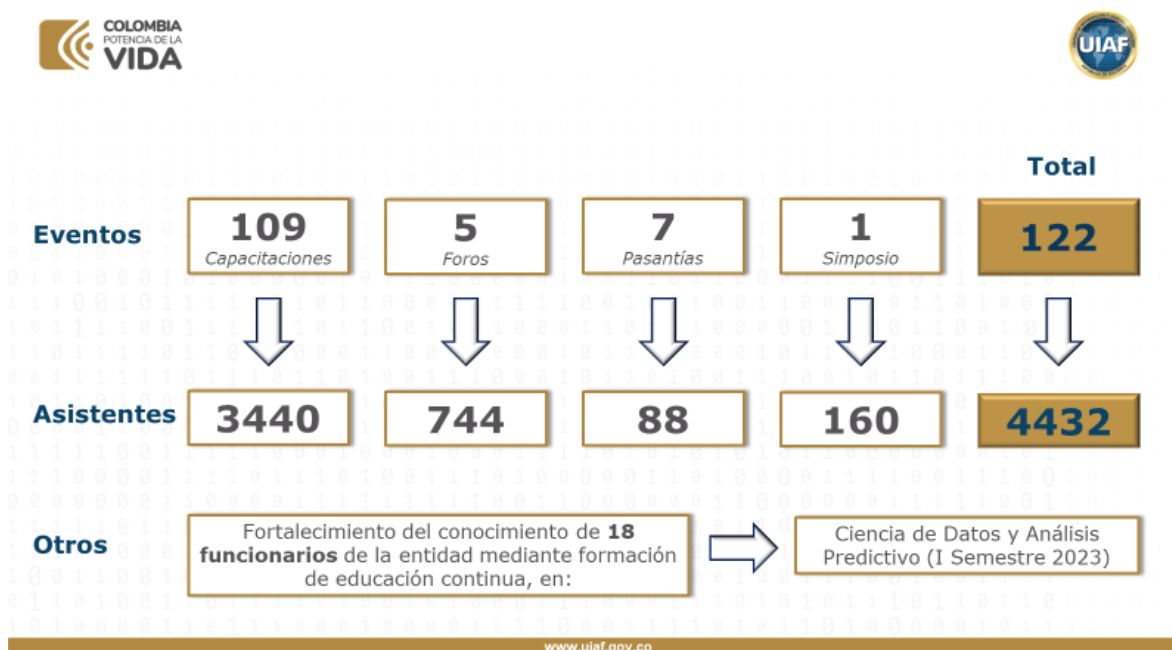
COLOMBIA
POTENCIA DE LA
VIDA

UIAF

Total

Eventos

109
Capacitaciones

5
Foros

7
Pasantías

1
Simposio

122

Asistentes

3440

744

88

160

4432

Otros

Fortalecimiento del conocimiento de **18 funcionarios** de la entidad mediante formación de educación continua, en:

Ciencia de Datos y Análisis Predictivo (I Semestre 2023)

www.uiaf.gov.co